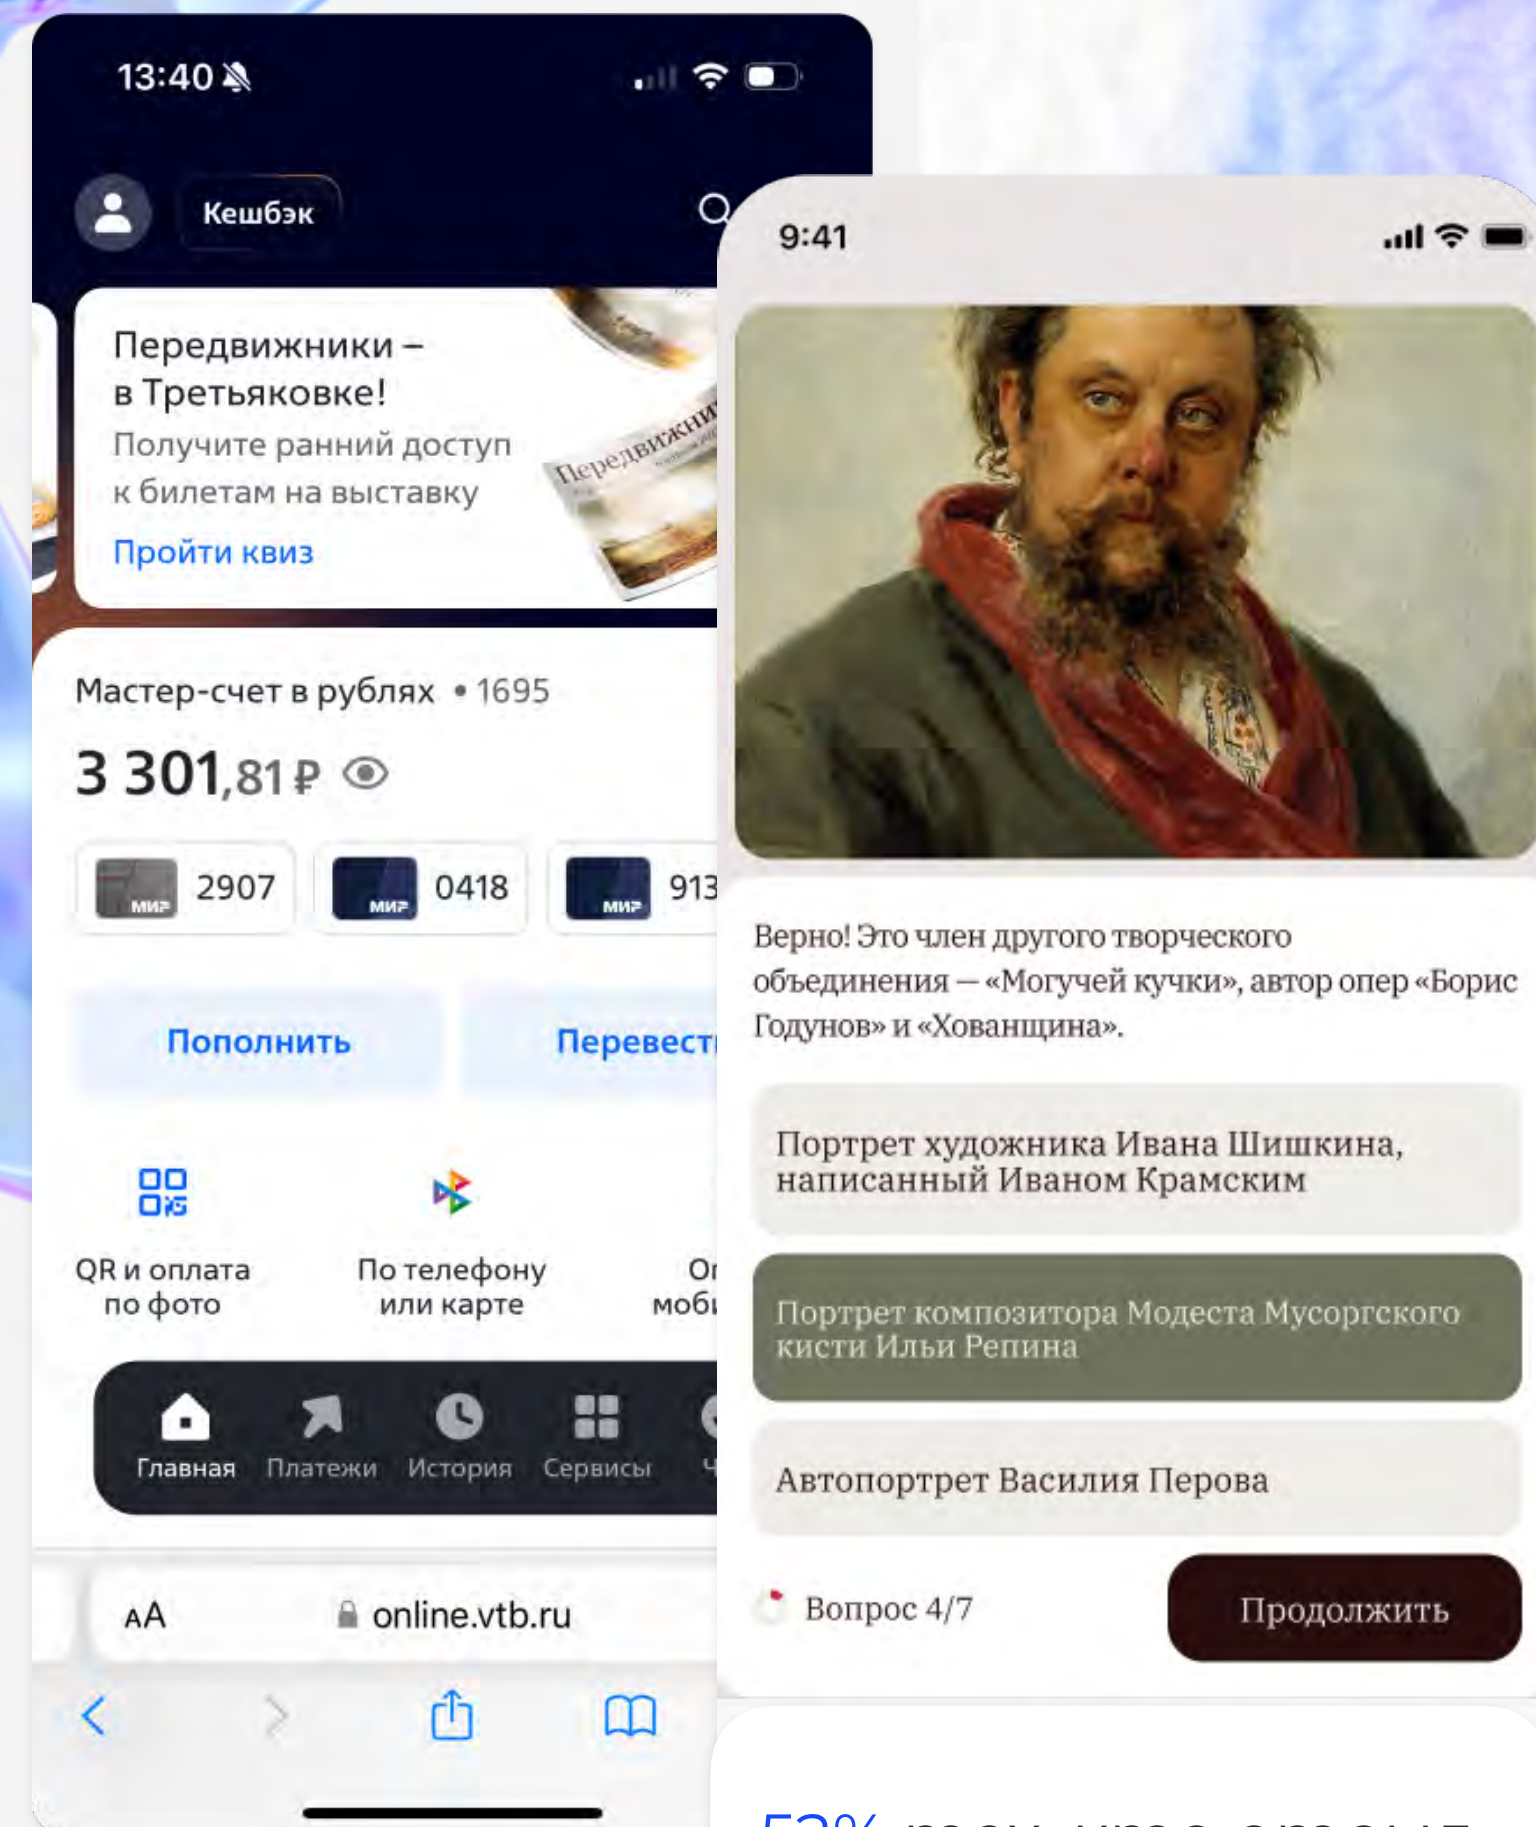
13:40

Кешбэк

Передвижники – в Третьяковке!
Получите ранний доступ к билетам на выставку
Пройти квиз

Передвижники

Мастер-счет в рублях • 1695
3 301,81 ₽

2907
0418
913

Пополнить
Перевест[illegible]

QR и оплата по фото
По телефону или карте
О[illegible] моб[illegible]

Главная
Платежи
История
Сервисы

AA
online.vtb.ru

9:41

Верно! Это член другого творческого объединения — «Могучей кучки», автор опер «Борис Годунов» и «Хованщина».

Портрет художника Ивана Шишкина, написанный Иваном Крамским

Портрет композитора Модеста Мусоргского кисти Ильи Репина

Автопортрет Василия Перова

Вопрос 4/7
Продолжить

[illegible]